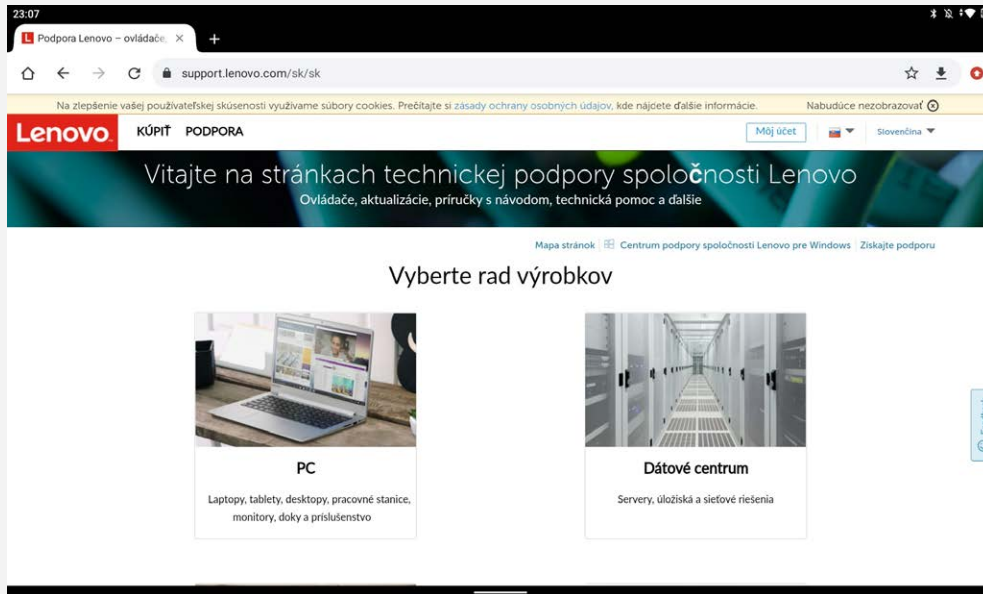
23:07

Podpora Lenovo – ovládače

support.lenovo.com/sk/sk

Na zlepšenie vašej používateľskej skúsenosti využívame súbory cookies. Prečítajte si zásady ochrany osobných údajov, kde nájdete ďalšie informácie. Nabudúce nezobrazovať

Lenovo KÚPIŤ PODPORA Môj účet Slovenčina

Vitajte na stránkach technickej podpory spoločnosti Lenovo
Ovládače, aktualizácie, príručky s návodom, technická pomoc a ďalšie

Mapa stránok | Centrum podpory spoločnosti Lenovo pre Windows | Získajte podporu

Vyberte rad výrobkov

PC
Laptopy, tablety, desktopy, pracovné stanice, monitory, doky a príslušenstvo

Dátové centrum
Servery, úložiská a sieťové riešenia